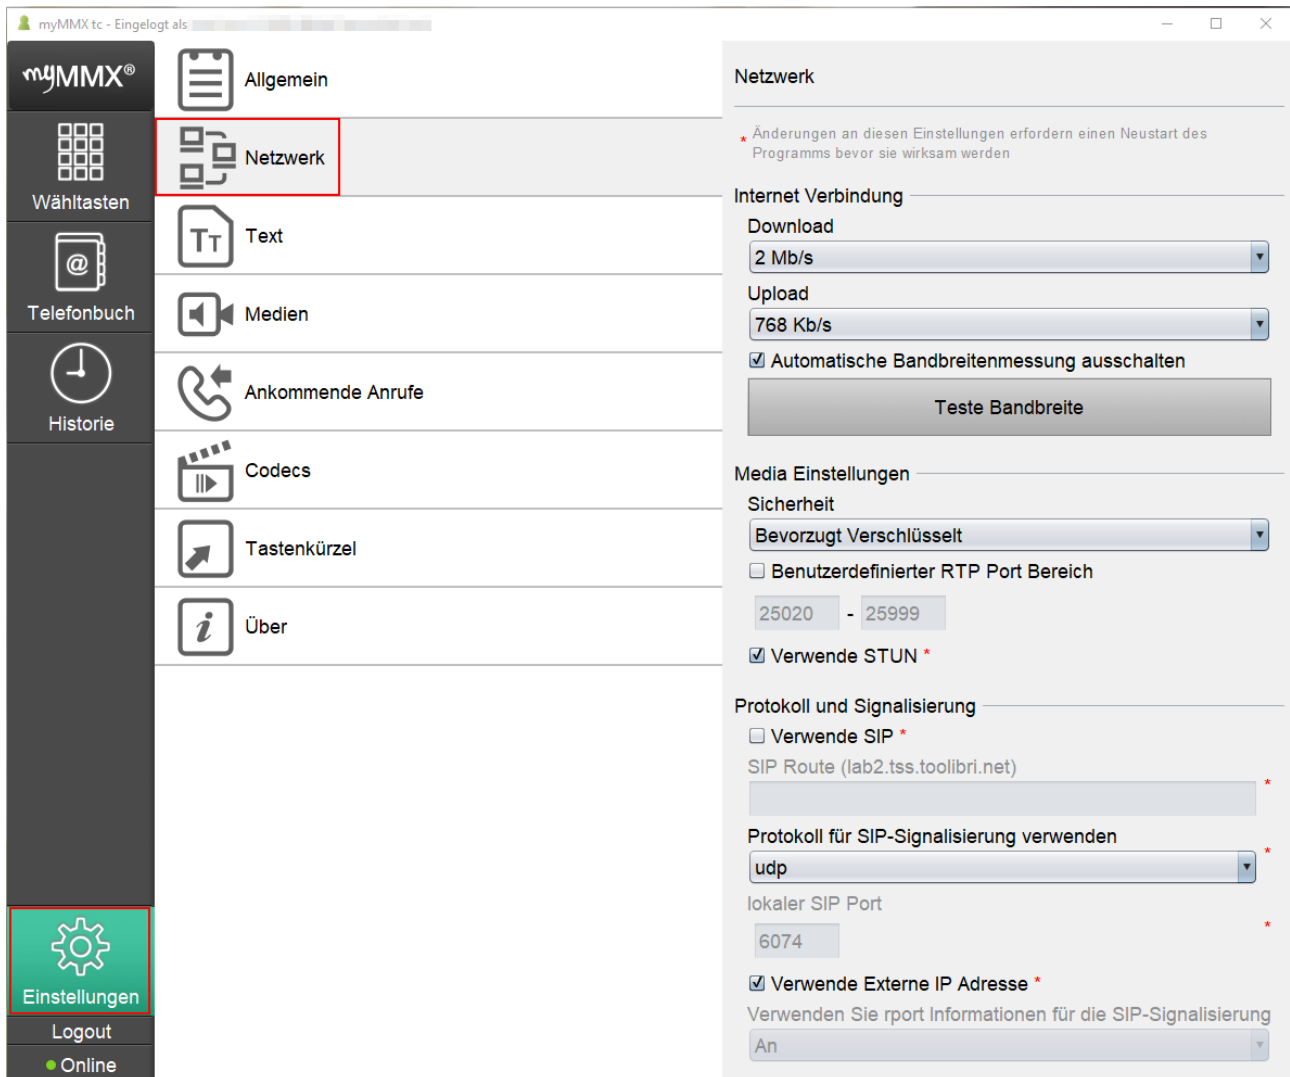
myMMX tc - Eingelogt als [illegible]

myMMX®

Wähltasten

Telefonbuch

Historie

Einstellungen

Logout

Online

Allgemein

Netzwerk

Text

Medien

Ankommende Anrufe

Codecs

Tastenkürzel

Über

Netzwerk

* Änderungen an diesen Einstellungen erfordern einen Neustart des Programms bevor sie wirksam werden

Internet Verbindung

Download

2 Mb/s

Upload

768 Kb/s

☑ Automatische Bandbreitenmessung ausschalten

Teste Bandbreite

Media Einstellungen

Sicherheit

Bevorzugt Verschlüsselt

☐ Benutzerdefinierter RTP Port Bereich

25020 - 25999

☑ Verwende STUN *

Protokoll und Signalisierung

☐ Verwende SIP *

SIP Route (lab2.tss.toolibri.net) *

Protokoll für SIP-Signalisierung verwenden *

udp

lokaler SIP Port *

6074

☑ Verwende Externe IP Adresse *

Verwenden Sie rport Informationen für die SIP-Signalisierung

An